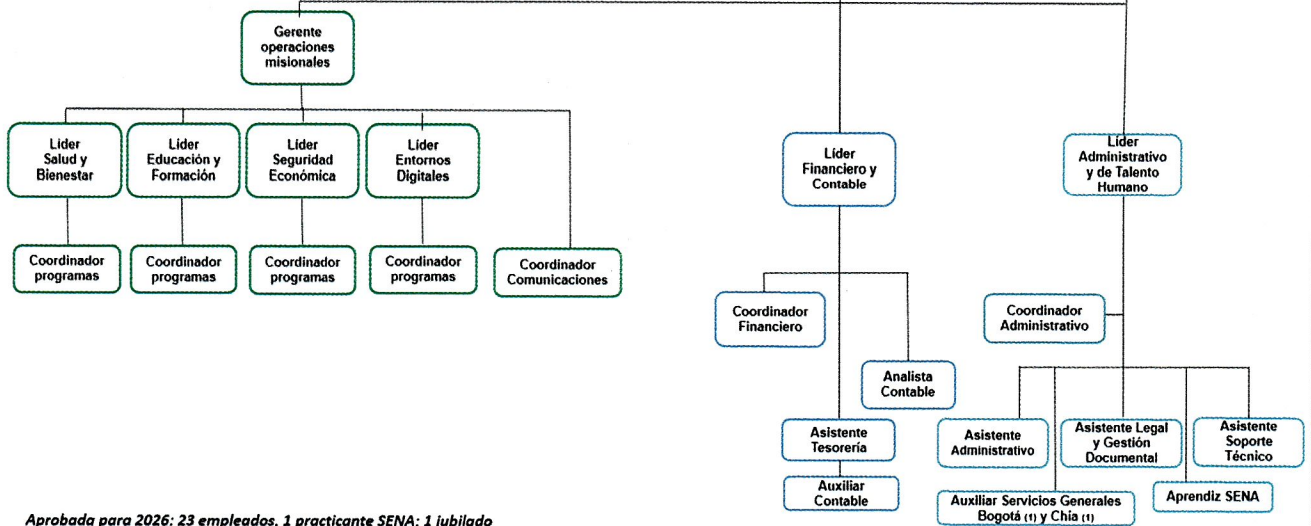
Gerente operaciones misionales

Líder Salud y Bienestar

Líder Educación y Formación

Líder Seguridad Económica

Líder Entornos Digitales

Coordinador programas

Coordinador programas

Coordinador programas

Coordinador programas

Coordinador Comunicaciones

Líder Financiero y Contable

Coordinador Financiero

Analista Contable

Asistente Tesorería

Auxiliar Contable

Líder Administrativo y de Talento Humano

Coordinador Administrativo

Asistente Administrativo

Asistente Legal y Gestión Documental

Asistente Soporte Técnico

Auxiliar Servicios Generales Bogotá (1) y Chía (1)

Aprendiz SENA

Aprobada para 2026: 23 empleados, 1 practicante SENA; 1 jubilado